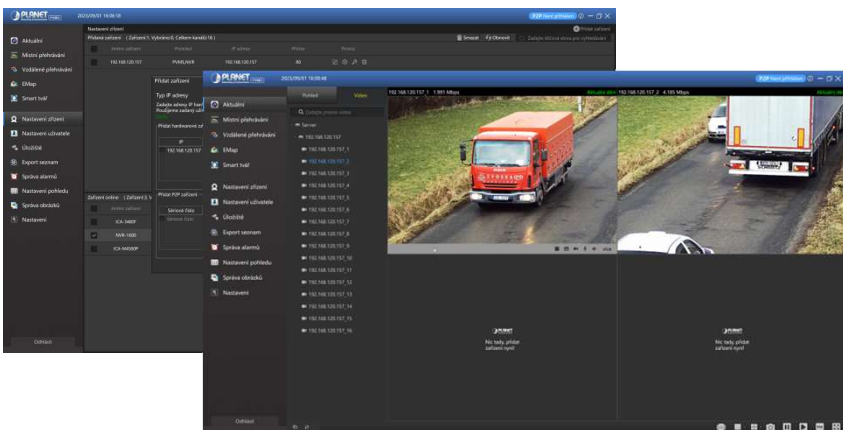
PLANET 2023/09/01 16:08:38 P2P Není přihlášen

Aktuální
Místní přehrávání
Vzdálené přehrávání
EMap
Smart tvář
Nastavení zřízení
Nastavení uživatele
Úložiště
Export seznam
Správa alarmů
Nastavení pohledu
Správa obrázků
Nastavení
Odhlásit

Nastavení zřízení
Přidané zařízení ( Zařízení:1, Vybráno:0, Celkem kanálů:16 )
Smazat Obnovit Přidat zařízení
Jméno zařízení Protokol IP adresa Přístav Provoz
192.168.120.157 PVMLINKR 192.168.120.157 80

Přidat zařízení
Typ IP adresy
Přidat hardwarové zař
IP
192.168.120.157
Přidat P2P zařízení
Sériové číslo
Zařízení online ( Zařízení:3, V
Jméno zařízení
ICA-3460F
NVR-1600
ICA-M4580P

PLANET 2023/09/01 16:08:48 P2P Není přihlášen
Aktuální
Místní přehrávání
Vzdálené přehrávání
EMap
Smart tvář
Nastavení zřízení
Nastavení uživatele
Úložiště
Export seznam
Správa alarmů
Nastavení pohledu
Správa obrázků
Nastavení
Odhlásit

Pohled Video
Zadejte jméno videa
Server
192.168.120.157
192.168.120.157_1
192.168.120.157_2
192.168.120.157_3
192.168.120.157_4
192.168.120.157_5
192.168.120.157_6
192.168.120.157_7
192.168.120.157_8
192.168.120.157_9
192.168.120.157_10
192.168.120.157_11
192.168.120.157_12
192.168.120.157_13
192.168.120.157_14
192.168.120.157_15
192.168.120.157_16

192.168.120.157_1 1.981 Mbps Aktuální alarm 192.168.120.157_2 4.185 Mbps Aktuální alarm

PLANET
Nic tady, přidat zařízení nyní!
PLANET
Nic tady, přidat zařízení nyní!